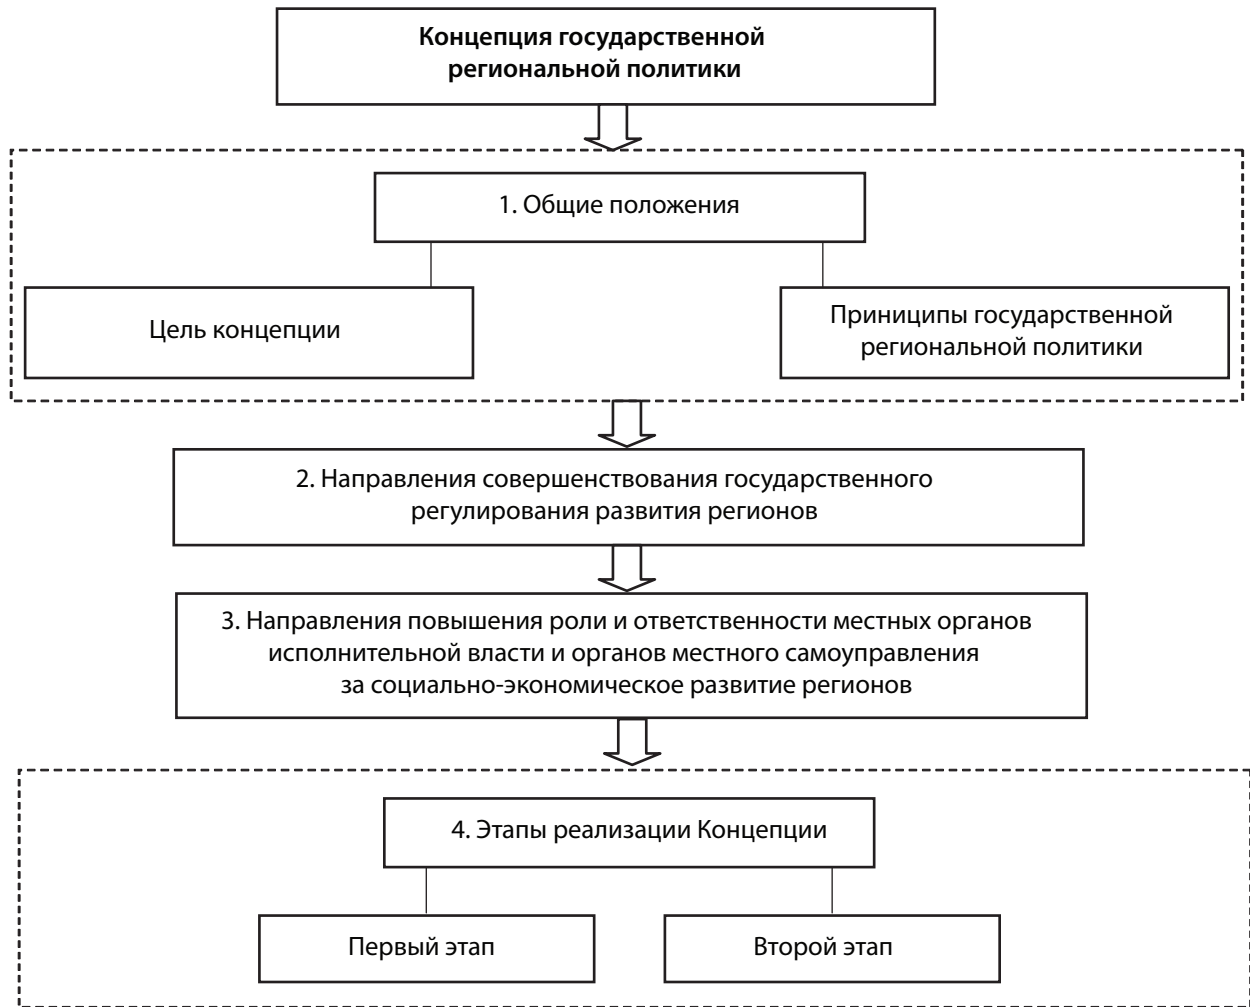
Концепция государственной региональной политики

1. Общие положения

Цель концепции

Приниципы государственной региональной политики

2. Направления совершенствования государственного регулирования развития регионов

3. Направления повышения роли и ответственности местных органов исполнительной власти и органов местного самоуправления за социально-экономическое развитие регионов

4. Этапы реализации Концепции

Первый этап

Второй этап